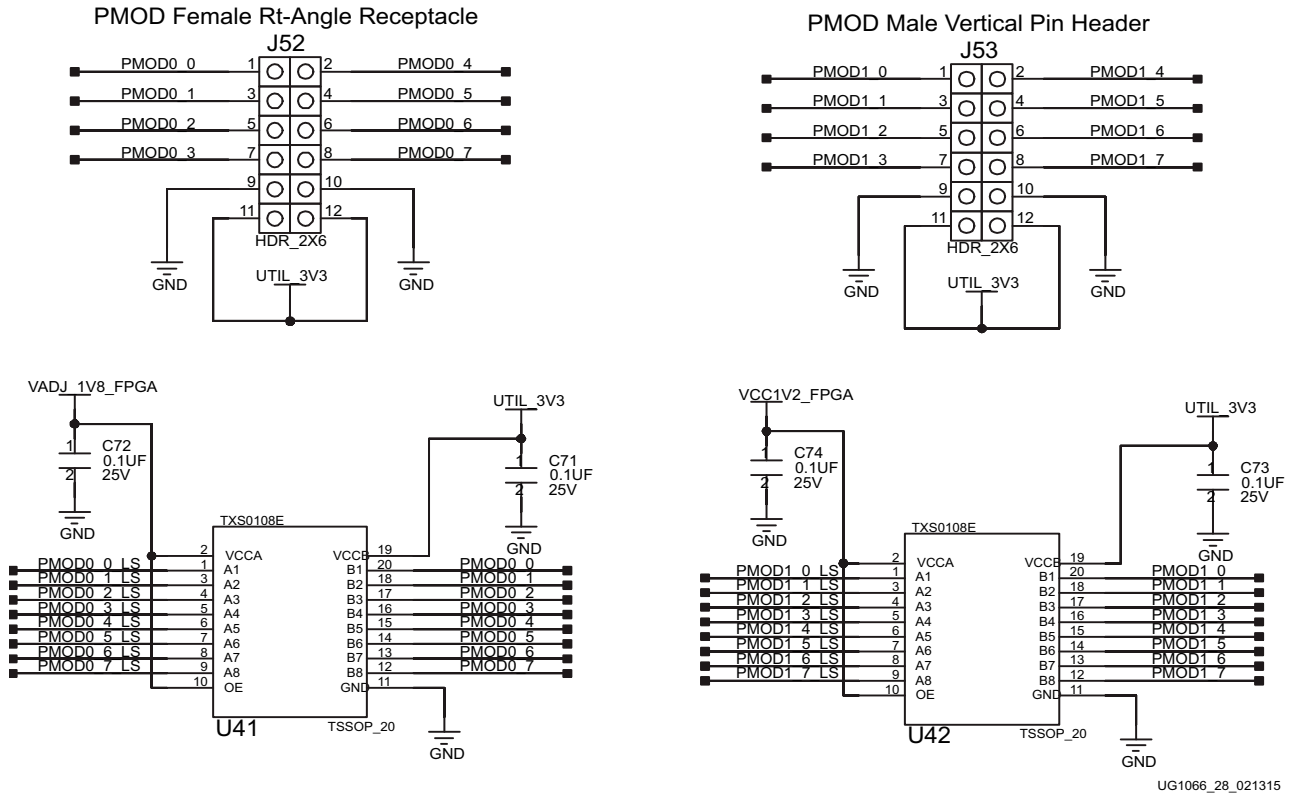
PMOD Female Rt-Angle Receptacle

J52

PMOD0_0 1 2 PMOD0_4
PMOD0_1 3 4 PMOD0_5
PMOD0_2 5 6 PMOD0_6
PMOD0_3 7 8 PMOD0_7
9 10
11 12
HDR_2X6
UTIL_3V3
GND
GND

PMOD Male Vertical Pin Header

J53

PMOD1_0 1 2 PMOD1_4
PMOD1_1 3 4 PMOD1_5
PMOD1_2 5 6 PMOD1_6
PMOD1_3 7 8 PMOD1_7
9 10
11 12
HDR_2X6
UTIL_3V3
GND
GND

VADJ_1V8_FPGA
1
C72
0.1UF
2
25V
GND

UTIL_3V3
1
C71
0.1UF
2
25V
GND

TXS0108E
2 VCCA
VCCB 19
PMOD0_0_LS 1 A1
B1 20 PMOD0_0
PMOD0_1_LS 3 A2
B2 18 PMOD0_1
PMOD0_2_LS 4 A3
B3 17 PMOD0_2
PMOD0_3_LS 5 A4
B4 16 PMOD0_3
PMOD0_4_LS 6 A5
B5 15 PMOD0_4
PMOD0_5_LS 7 A6
B6 14 PMOD0_5
PMOD0_6_LS 8 A7
B7 13 PMOD0_6
PMOD0_7_LS 9 A8
B8 12 PMOD0_7
10 OE
GND 11
U41
TSSOP_20
GND

VCC1V2_FPGA
1
C74
0.1UF
2
25V
GND

UTIL_3V3
1
C73
0.1UF
2
25V
GND

TXS0108E
2 VCCA
VCCB 19
PMOD1_0_LS 1 A1
B1 20 PMOD1_0
PMOD1_1_LS 3 A2
B2 18 PMOD1_1
PMOD1_2_LS 4 A3
B3 17 PMOD1_2
PMOD1_3_LS 5 A4
B4 16 PMOD1_3
PMOD1_4_LS 6 A5
B5 15 PMOD1_4
PMOD1_5_LS 7 A6
B6 14 PMOD1_5
PMOD1_6_LS 8 A7
B7 13 PMOD1_6
PMOD1_7_LS 9 A8
B8 12 PMOD1_7
10 OE
GND 11
U42
TSSOP_20
GND

UG1066_28_021315